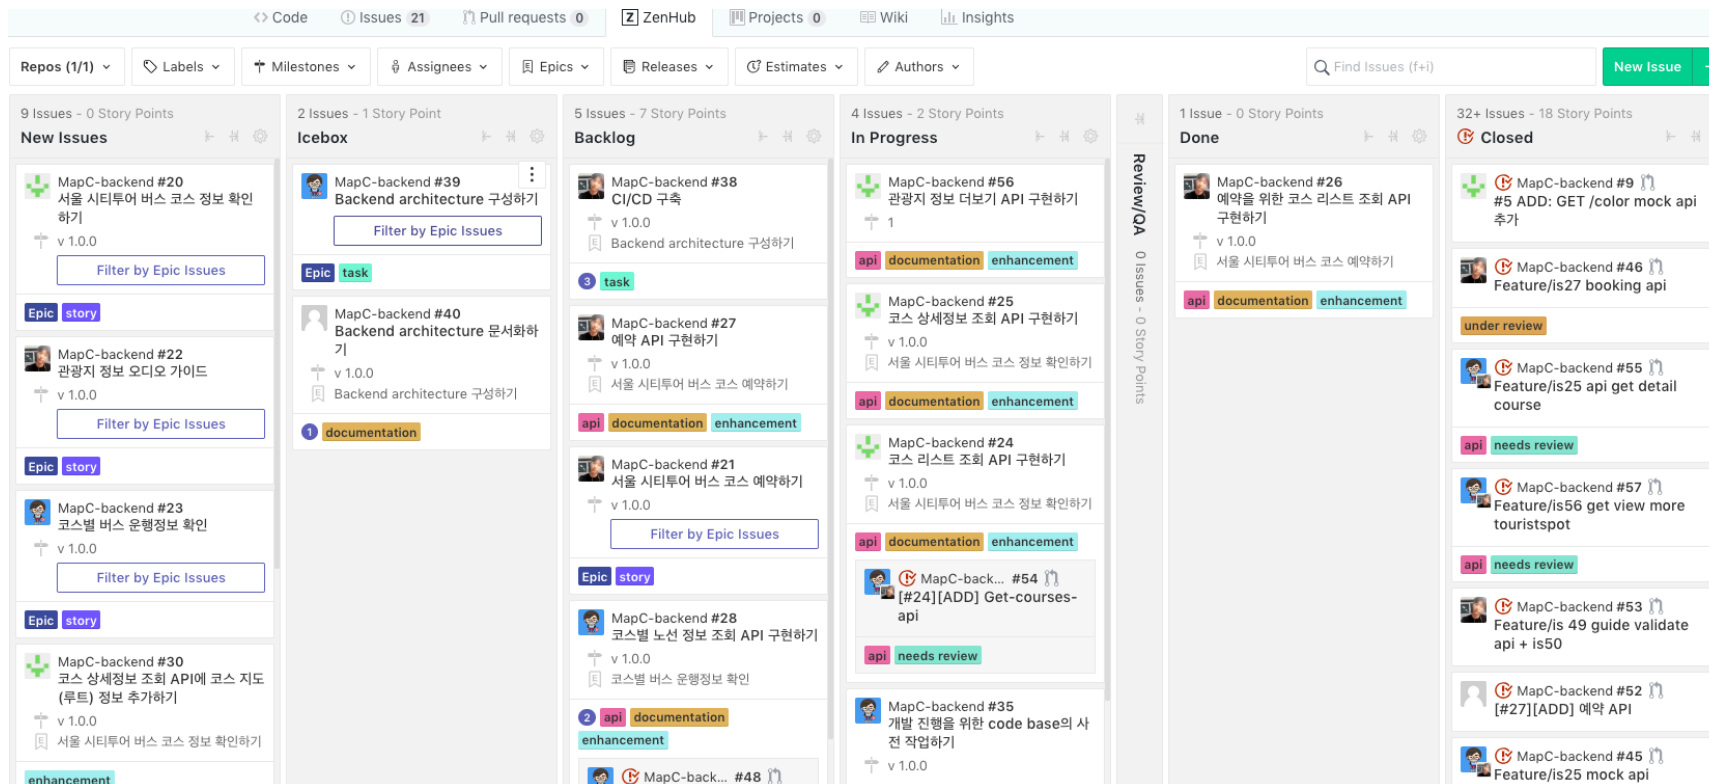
<> Code   Issues 21   Pull requests 0   ZenHub   Projects 0   Wiki   Insights

Repos (1/1)   Labels   Milestones   Assignees   Epics   Releases   Estimates   Authors   Find Issues (f+i)   New Issue

9 Issues - 0 Story Points
New Issues

MapC-backend #20
서울 시티투어 버스 코스 정보 확인하기
v 1.0.0
Filter by Epic Issues
Epic story

MapC-backend #22
관광지 정보 오디오 가이드
v 1.0.0
Filter by Epic Issues
Epic story

MapC-backend #23
코스별 버스 운행정보 확인
v 1.0.0
Filter by Epic Issues
Epic story

MapC-backend #30
코스 상세정보 조회 API에 코스 지도(루트) 정보 추가하기
v 1.0.0
서울 시티투어 버스 코스 정보 확인하기
enhancement

2 Issues - 1 Story Point
Icebox

MapC-backend #39
Backend architecture 구성하기
Filter by Epic Issues
Epic task

MapC-backend #40
Backend architecture 문서화하기
v 1.0.0
Backend architecture 구성하기
1 documentation

5 Issues - 7 Story Points
Backlog

MapC-backend #38
CI/CD 구축
v 1.0.0
Backend architecture 구성하기
3 task

MapC-backend #27
예약 API 구현하기
v 1.0.0
서울 시티투어 버스 코스 예약하기
api documentation enhancement

MapC-backend #21
서울 시티투어 버스 코스 예약하기
v 1.0.0
Filter by Epic Issues
Epic story

MapC-backend #28
코스별 노선 정보 조회 API 구현하기
v 1.0.0
코스별 버스 운행정보 확인
2 api documentation enhancement

MapC-back... #48

4 Issues - 2 Story Points
In Progress

MapC-backend #56
관광지 정보 더보기 API 구현하기
1
api documentation enhancement

MapC-backend #25
코스 상세정보 조회 API 구현하기
v 1.0.0
서울 시티투어 버스 코스 정보 확인하기
api documentation enhancement

MapC-backend #24
코스 리스트 조회 API 구현하기
v 1.0.0
서울 시티투어 버스 코스 정보 확인하기
api documentation enhancement

MapC-back... #54
[#24][ADD] Get-courses-api
api needs review

MapC-backend #35
개발 진행을 위한 code base의 사전 작업하기
v 1.0.0

Review/QA 0 Issues - 0 Story Points

1 Issue - 0 Story Points
Done

MapC-backend #26
예약을 위한 코스 리스트 조회 API 구현하기
v 1.0.0
서울 시티투어 버스 코스 예약하기
api documentation enhancement

32+ Issues - 18 Story Points
Closed

MapC-backend #9
#5 ADD: GET /color mock api 추가

MapC-backend #46
Feature/is27 booking api
under review

MapC-backend #55
Feature/is25 api get detail course
api needs review

MapC-backend #57
Feature/is56 get view more touristspot
api needs review

MapC-backend #53
Feature/is 49 guide validate api + is50

MapC-backend #52
[#27][ADD] 예약 API

MapC-backend #45
Feature/is25 mock api